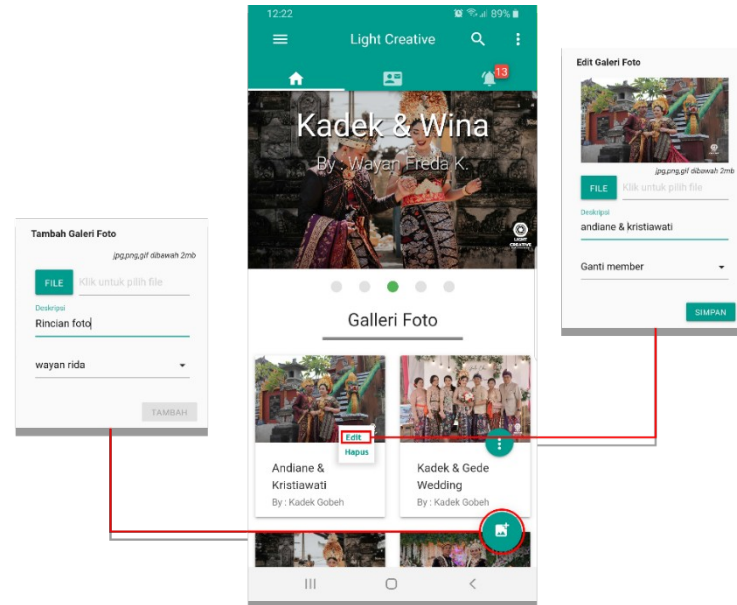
Tambah Galeri Foto

jpg,png,gif dibawah 2mb

FILE Klik untuk pilih file

Deskripsi

Rincian foto

wayan rida

TAMBAH

12:22 89%

Light Creative

13

Kadek & Wina

By : Wayan Freda K.

Galleri Foto

Edit

Hapus

Andiane & Kristiawati

By : Kadek Gobeh

Kadek & Gede Wedding

By : Kadek Gobeh

Edit Galeri Foto

jpg,png,gif dibawah 2mb

FILE Klik untuk pilih file

Deskripsi

andiane & kristiawati

Ganti member

SIMPAN